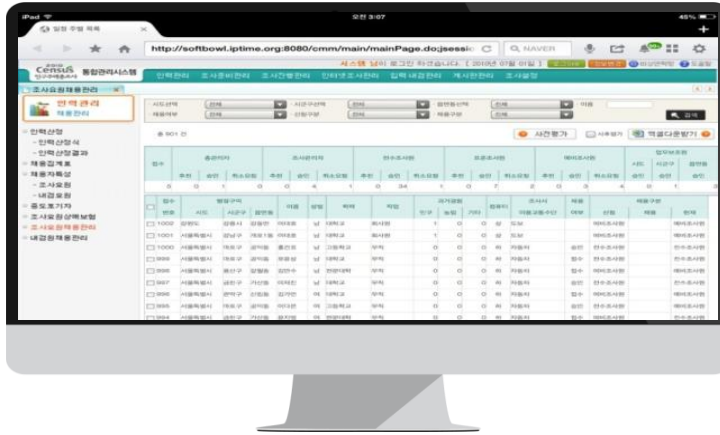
iPad
오전 3:07
45%
http://softbowl.iptime.org:8080/cmm/main/mainPage.do;jsessi
NAVER
Census 통합관리시스템
인력관리
조사요원채용관리
인력관리
채용관리
인력산정
채용집계표
채용자특성
조사요원
내검요원
중도포기자
조사요원상해보험
조사요원채용관리
내검요원채용관리
총 901 건
사진평가
엑셀다운받기
검색
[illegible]